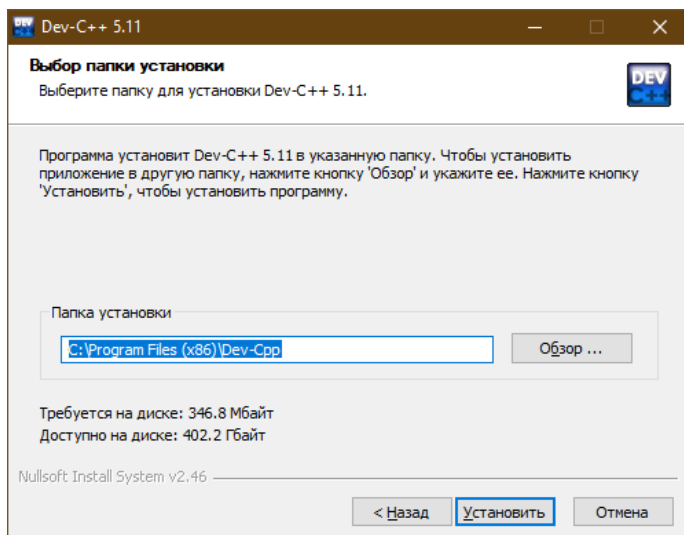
Dev-C++ 5.11

Выбор папки установки
Выберите папку для установки Dev-C++ 5.11.

DEV C++

Программа установит Dev-C++ 5.11 в указанную папку. Чтобы установить приложение в другую папку, нажмите кнопку 'Обзор' и укажите ее. Нажмите кнопку 'Установить', чтобы установить программу.

Папка установки

C:\Program Files (x86)\Dev-Cpp

Обзор ...

Требуется на диске: 346.8 Мбайт
Доступно на диске: 402.2 Гбайт

Nullsoft Install System v2.46

< Назад | Установить | Отмена